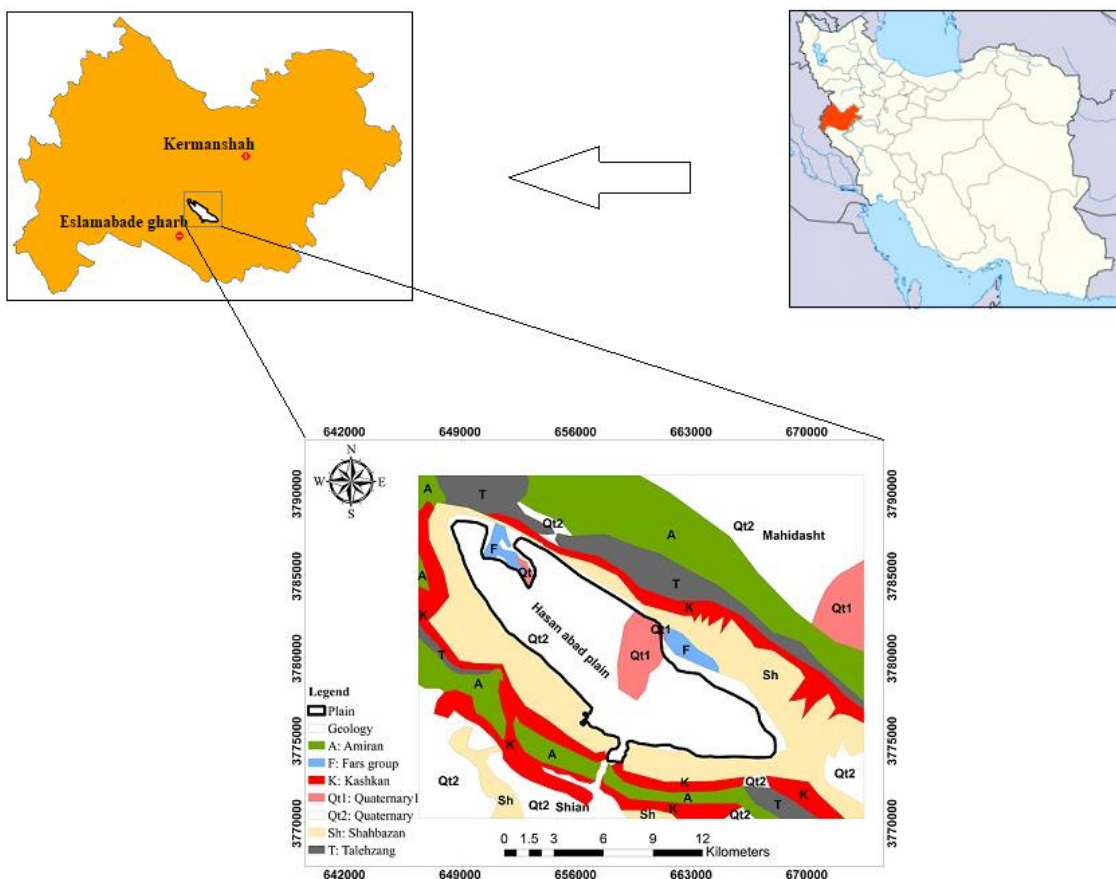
Kermanshah
Eslamabade gharb

642000 649000 656000 663000 670000

N
W E
S

3790000
3785000
3780000
3775000
3770000

T
A
Qt2
F
Qt
A
Qt2
Mahidasht
T
K
Hasan abad plain
Qt1
Qt1
F
Qt1
A
K
Qt2
Sh
T
A
K
A
Qt2
K
Qt2
Qt2
Sh
Qt2
Shian
Sh
K
A
Qt2
T
K

Legend
Plain
Geology
A: Amiran
F: Fars group
K: Kashkan
Qt1: Quaternary1
Qt2: Quaternary
Sh: Shahbazan
T: Talehzang

0 1.5 3 6 9 12
Kilometers

642000 649000 656000 663000 670000